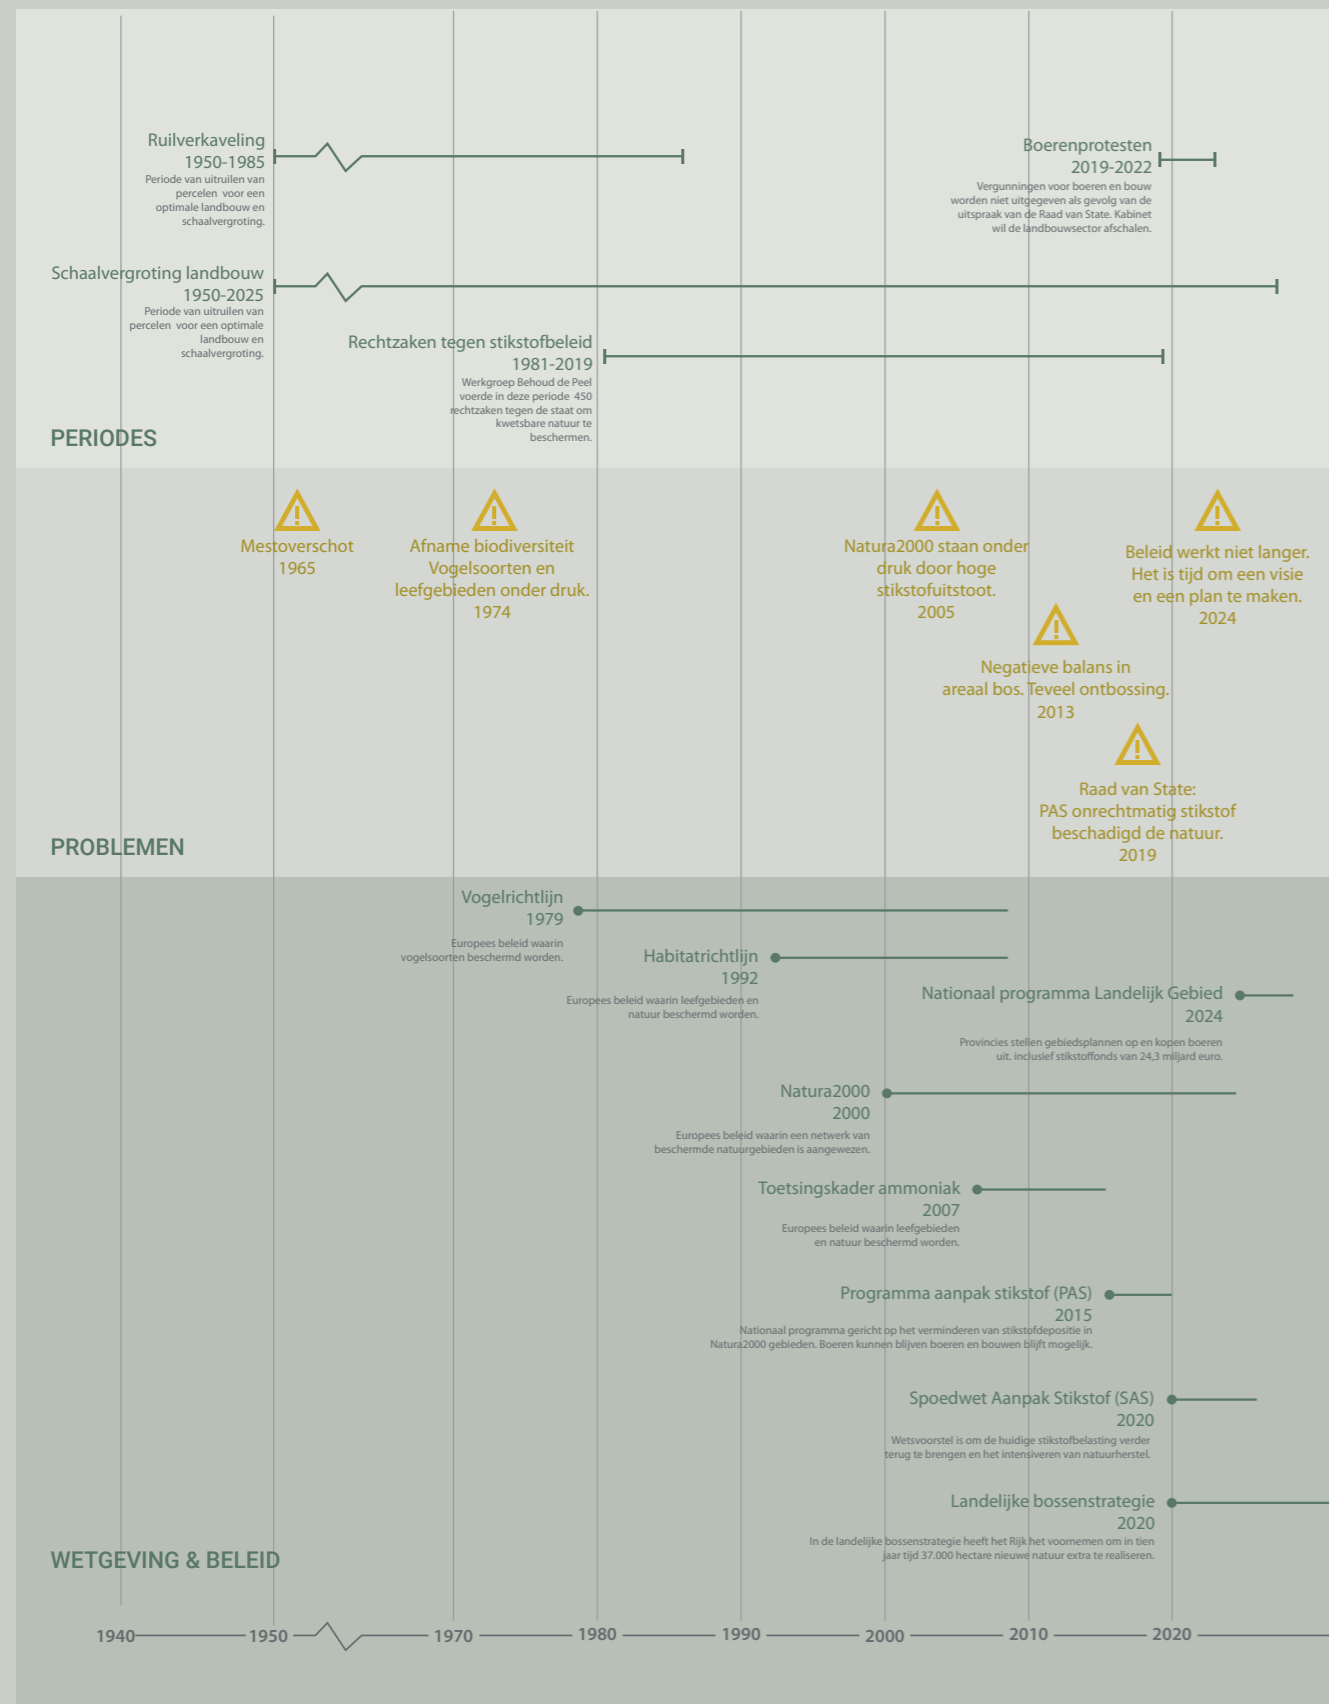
Ruilverkaveling
1950-1985
Periode van uitruilen van percelen voor een optimale landbouw en schaalvergroting.

Boerenprotesten
2019-2022
Vergunningen voor boeren en bouw worden niet uitgegeven als gevolg van de uitspraak van de Raad van State. Kabinet wil de landbouwsector afschalen.

Schaalvergroting landbouw
1950-2025
Periode van uitruilen van percelen voor een optimale landbouw en schaalvergroting.

Rechtzaken tegen stikstofbeleid
1981-2019
Werkgroep Behoud de Peel voerde in deze periode 450 rechtzaken tegen de staat om kwetsbare natuur te beschermen.

PERIODES

Mestoverschot
1965

Afname biodiversiteit
Vogelsoorten en leefgebieden onder druk.
1974

Natura2000 staan onder druk door hoge stikstofuitstoot.
2005

Beleid werkt niet langer.
Het is tijd om een visie en een plan te maken.
2024

Negatieve balans in areaal bos. Teveel ontbossing.
2013

Raad van State:
PAS onrechtmatig stikstof beschadigd de natuur.
2019

PROBLEMEN

Vogelrichtlijn
1979
Europees beleid waarin vogelsoorten beschermd worden.

Habitatrichtlijn
1992
Europees beleid waarin leefgebieden en natuur beschermd worden.

Nationaal programma Landelijk Gebied
2024
Provincies stellen gebiedsplannen op en kopen boeren uit. inclusief stikstoffonds van 24,3 miljard euro.

Natura2000
2000
Europees beleid waarin een netwerk van beschermde natuurgebieden is aangewezen.

Toetsingskader ammoniak
2007
Europees beleid waarin leefgebieden en natuur beschermd worden.

Programma aanpak stikstof (PAS)
2015
Nationaal programma gericht op het verminderen van stikstofdepositie in Natura2000 gebieden. Boeren kunnen blijven boeren en bouwen blijft mogelijk.

Spoedwet Aanpak Stikstof (SAS)
2020
Wetsvoorstel is om de huidige stikstofbelasting verder terug te brengen en het intensiveren van natuurherstel.

Landelijke bossenstrategie
2020
In de landelijke bossenstrategie heeft het Rijk het voornemen om in tien jaar tijd 37.000 hectare nieuwe natuur extra te realiseren.

WETGEVING & BELEID

1940 1950 1970 1980 1990 2000 2010 2020